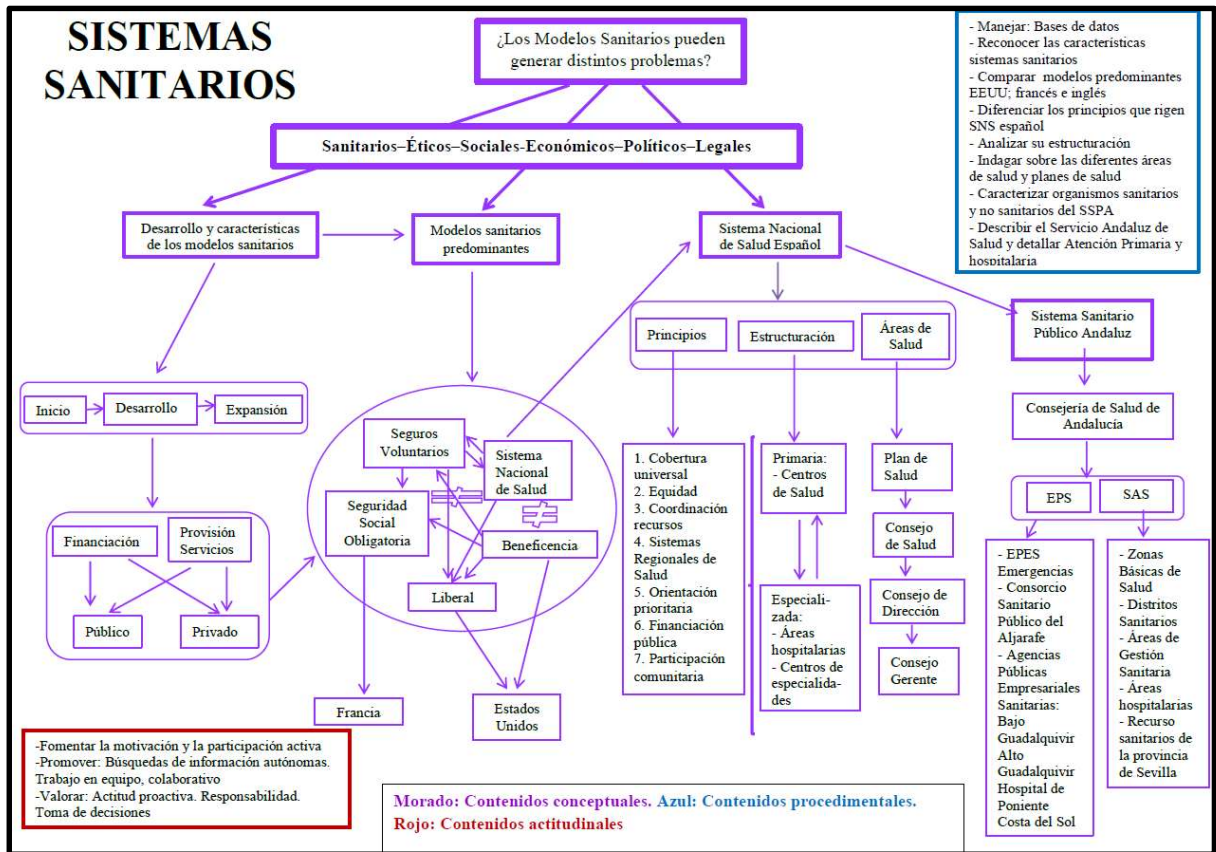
SISTEMAS SANITARIOS

¿Los Modelos Sanitarios pueden generar distintos problemas?

- Manejar: Bases de datos
- Reconocer las características sistemas sanitarios
- Comparar modelos predominantes EEUU; francés e inglés
- Diferenciar los principios que rigen SNS español
- Analizar su estructuración
- Indagar sobre las diferentes áreas de salud y planes de salud
- Caracterizar organismos sanitarios y no sanitarios del SSPA
- Describir el Servicio Andaluz de Salud y detallar Atención Primaria y hospitalaria

Sanitarios–Éticos–Sociales-Económicos–Políticos–Legales

Desarrollo y características de los modelos sanitarios

Modelos sanitarios predominantes

Sistema Nacional de Salud Español

Sistema Sanitario Público Andaluz

Inicio

Desarrollo

Expansión

Financiación

Provisión Servicios

Público

Privado

Seguros Voluntarios

Sistema Nacional de Salud

Seguridad Social Obligatoria

Beneficencia

Liberal

Francia

Estados Unidos

Principios

Estructuración

Áreas de Salud

1. Cobertura universal
2. Equidad
3. Coordinación recursos
4. Sistemas Regionales de Salud
5. Orientación prioritaria
6. Financiación pública
7. Participación comunitaria

Primaria:
- Centros de Salud

Especializada:
- Áreas hospitalarias
- Centros de especialidades

Plan de Salud

Consejo de Salud

Consejo de Dirección

Consejo Gerente

Consejería de Salud de Andalucía

EPS

SAS

- EPES Emergencias
- Consorcio Sanitario Público del Aljarafe
- Agencias Públicas Empresariales Sanitarias: Bajo Guadalquivir Alto Guadalquivir Hospital de Poniente Costa del Sol

- Zonas Básicas de Salud
- Distritos Sanitarios
- Áreas de Gestión Sanitaria
- Áreas hospitalarias
- Recurso sanitarios de la provincia de Sevilla

-Fomentar la motivación y la participación activa
-Promover: Búsquedas de información autónomas. Trabajo en equipo, colaborativo
-Valorar: Actitud proactiva. Responsabilidad. Toma de decisiones

Morado: Contenidos conceptuales. Azul: Contenidos procedimentales.
Rojo: Contenidos actitudinales